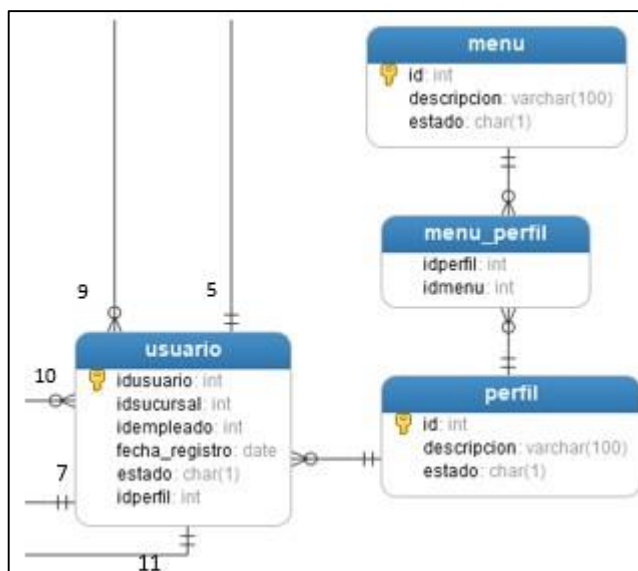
menu
id: int
descripcion: varchar(100)
estado: char(1)

menu_perfil
idperfil: int
idmenu: int

9

5

usuario
idusuario: int
idsucursal: int
idempleado: int
fecha_registro: date
estado: char(1)
idperfil: int

10

7

11

perfil
id: int
descripcion: varchar(100)
estado: char(1)